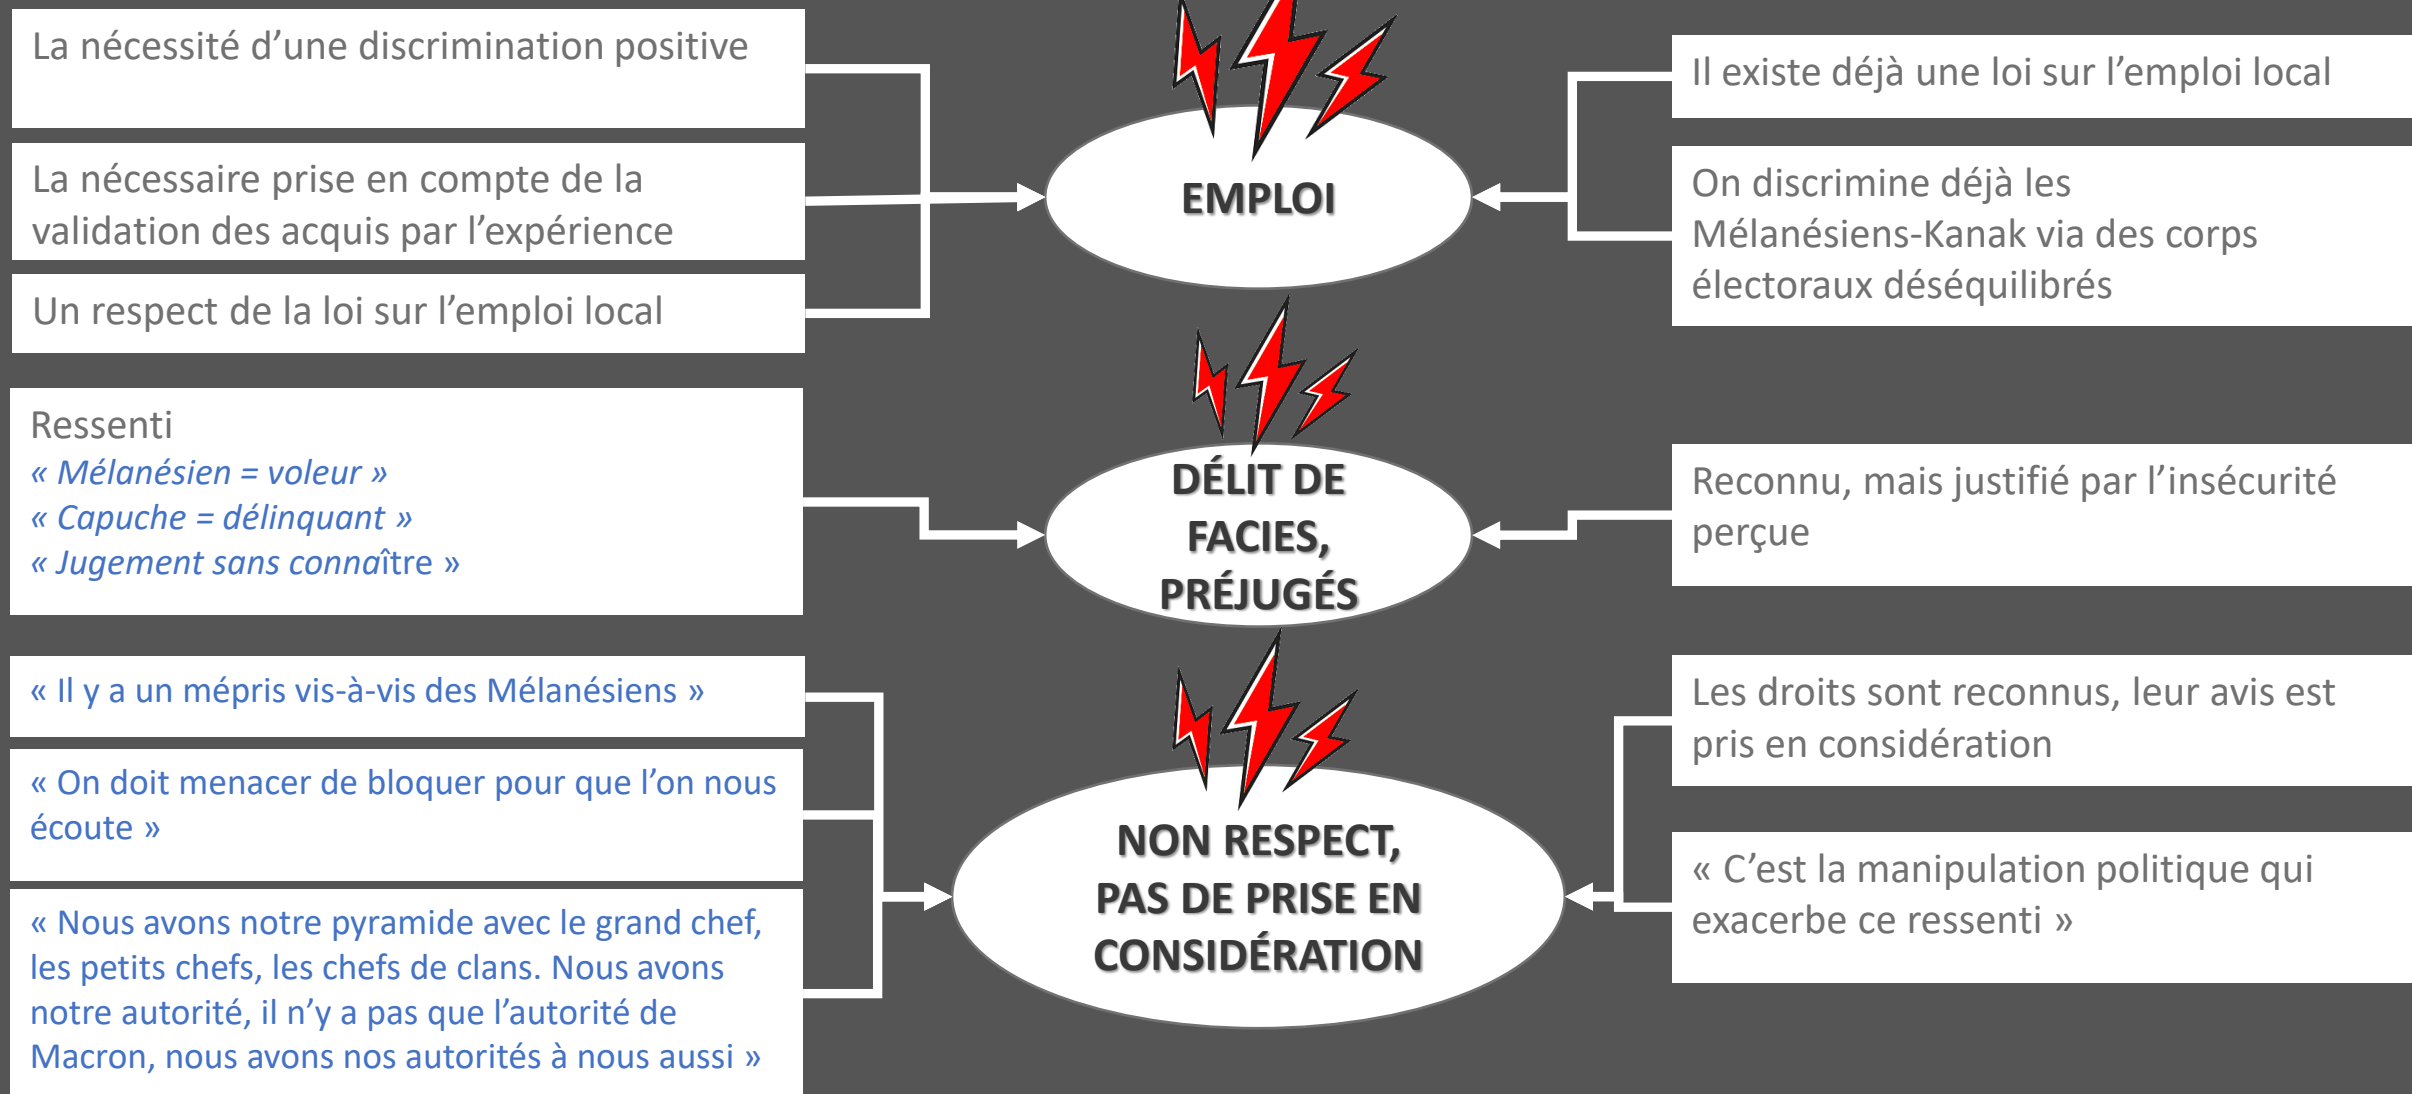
La nécessité d’une discrimination positive

La nécessaire prise en compte de la validation des acquis par l’expérience

Un respect de la loi sur l’emploi local

EMPLOI

Il existe déjà une loi sur l’emploi local

On discrimine déjà les Mélanésiens-Kanak via des corps électoraux déséquilibrés

Ressenti
« Mélanésien = voleur »
« Capuche = délinquant »
« Jugement sans connaître »

DÉLIT DE FACIES, PRÉJUGÉS

Reconnu, mais justifié par l’insécurité perçue

« Il y a un mépris vis-à-vis des Mélanésiens »

« On doit menacer de bloquer pour que l’on nous écoute »

« Nous avons notre pyramide avec le grand chef, les petits chefs, les chefs de clans. Nous avons notre autorité, il n’y a pas que l’autorité de Macron, nous avons nos autorités à nous aussi »

NON RESPECT, PAS DE PRISE EN CONSIDÉRATION

Les droits sont reconnus, leur avis est pris en considération

« C’est la manipulation politique qui exacerbe ce ressenti »